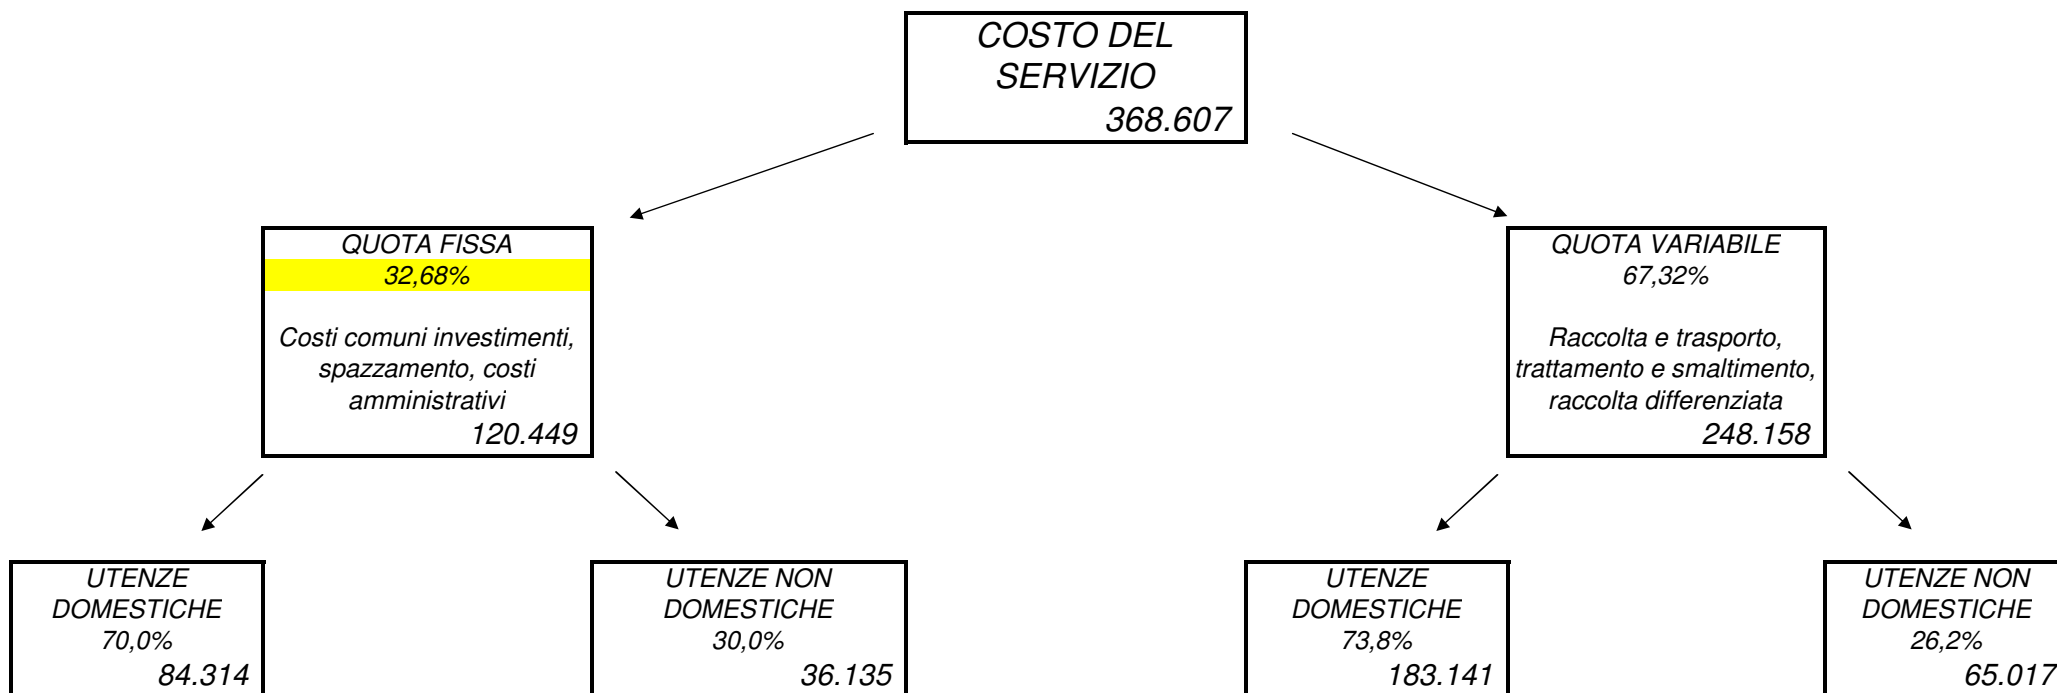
COSTO DEL SERVIZIO
368.607

QUOTA FISSA
32,68%

Costi comuni investimenti, spazzamento, costi amministrativi
120.449

QUOTA VARIABILE
67,32%

Raccolta e trasporto, trattamento e smaltimento, raccolta differenziata
248.158

UTENZE DOMESTICHE
70,0%
84.314

UTENZE NON DOMESTICHE
30,0%
36.135

UTENZE DOMESTICHE
73,8%
183.141

UTENZE NON DOMESTICHE
26,2%
65.017